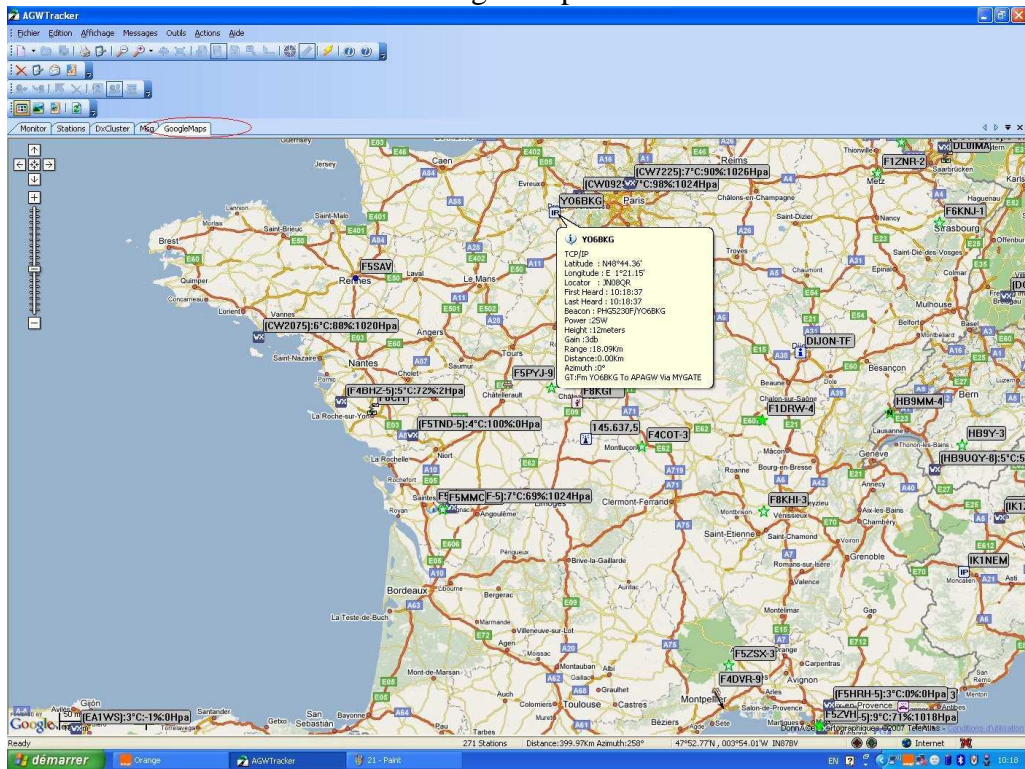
AGWTracker

Fichier Edition Affichage Messages Outils Actions Aide

Monitor | Stations | DxCluster | Msg | GoogleMaps

[CW7225]:7°C:90%:1026Hpa
[CW092]:7°C:98%:1024Hpa
YO6BKG
F1ZNR-2
DL0IMA
F6KNJ-1
F5SAV
[CW2075]:6°C:88%:1020Hpa
DIJON-TF
F5PYJ-9
[F4BHZ-5]:5°C:72%:2Hpa
F8KGI
[F5TND-5]:4°C:100%:0Hpa
145.637,5
F4COT-3
F1DRW-4
HB9MM-4
HB9Y-3
[HB9UQY-8]:5°C
F5MMC
[F-5]:7°C:69%:1024Hpa
F8KHI-3
IK1NEM
F5ZSX-3
F4DVR-9
[F5HRH-5]:3°C:0%:0Hpa
F5ZVH-5]:9°C:71%:1018Hpa
[EA1WS]:3°C:-1%:0Hpa

YO6BKG
TCP/IP
Latitude : N48°44.36'
Longitude : E 1°21.15'
Locator : JN08QR
First Heard : 10:18:37
Last Heard : 10:18:37
Beacon : PHG5230F/YO6BKG
Power :25W
Height :12meters
Gain :3db
Range :18.09Km
Distance:0.00Km
Azimuth :0°
GT:Fm YO6BKG To APAGW Via MYGATE

Reims Caen Evreux Paris Châlons-en-Champagne Metz Strasbourg Saint-Malo Saint-Brieuc Brest Rennes Laval Le Mans Quimper Lorient Vannes Angers Tours Troyes Nancy Saint-Dizier Epinal Colmar Mulhouse Belfort Besançon Basel Bern Nantes Saint-Nazaire Cholet Saumur Châtellerault La Roche-sur-Yon Niort La Rochelle Rochefort Royan Angoulême Limoges Montluçon Clermont-Ferrand Roanne Bourg-en-Bresse Beaune Genève Lausanne Annecy Chambéry Aix-les-Bains Saint-Etienne Grenoble Valence Montbrison Saint-Chamond Romans-sur-Isère Périgueux Brive-la-Gaillarde Bordeaux Libourne Bergerac Aurillac La Teste-de-Buch Villeneuve-sur-Lot Mont-de-Marsan Montauban Albi Graulhet Toulouse Castres Colomiers Muret Montpellier Béziers Sète Nîmes Arles Avignon Carpentras Montélimar Gap Aix-en-Provence Marseille Tarbes Pau Bayonne San Sebastián Santander Gijón Avilés Torrelavega Vénissieux Monaco Offenburg Haguenau Saarbrücken Thionville Jersey Guernsey Pornic Auch Moissac Fontenay

Google 50 mi ©2007 TeleAtlas - Conditions d'utilisation

Ready | 271 Stations | Distance:399.97Km Azimuth:258° | 47°52.77N , 003°54.01'W IN87IV

démarrer | Orange | AGWTracker | 21 - Paint | Internet | EN | 10:18